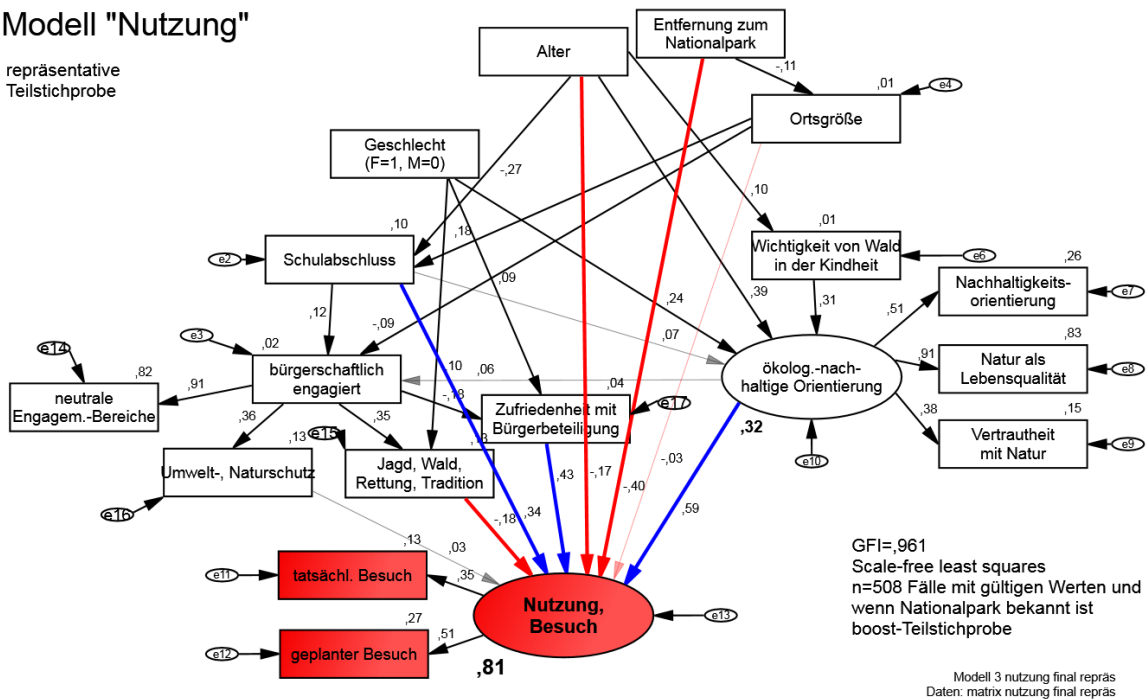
Modell "Nutzung"

repräsentative Teilstichprobe

Alter

Entfernung zum Nationalpark

-,11

,01

e4

Ortsgröße

Geschlecht (F=1, M=0)

-,27

,10

,10

,18

,01

e2

Schulabschluss

Wichtigkeit von Wald in der Kindheit

e6

,09

,26

,24

,39

,31

Nachhaltigkeits-orientierung

e7

,12

-,09

,07

,51

e3

,02

,83

e14

,82

bürgerschaftlich engagiert

,10

,06

ökolog.-nach-haltige Orientierung

,91

Natur als Lebensqualität

e8

,91

,04

neutrale Engagem.-Bereiche

-,18

,38

,15

,36

,35

Zufriedenheit mit Bürgerbeteiligung

e17

Vertrautheit mit Natur

e9

,13

e15

,8

,32

Umwelt-, Naturschutz

Jagd, Wald, Rettung, Tradition

,43

-,17

-,03

e10

-,40

e16

,59

-,18

,34

GFI=,961

,13

,03

Scale-free least squares

e11

tatsächl. Besuch

,35

n=508 Fälle mit gültigen Werten und wenn Nationalpark bekannt ist

Nutzung, Besuch

e13

boost-Teilstichprobe

,27

e12

geplanter Besuch

,51

,81

Modell 3 nutzung final repräs
Daten: matrix nutzung final repräs